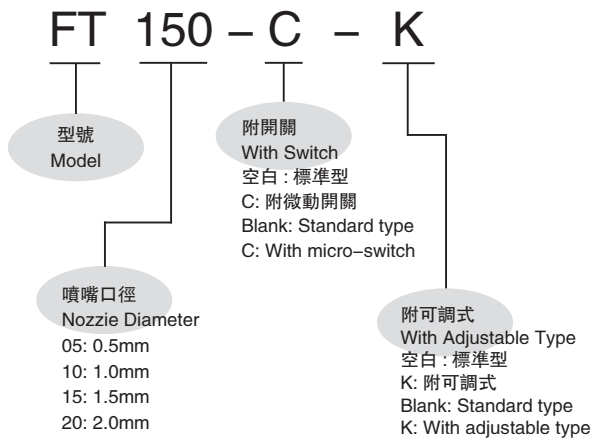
FT 150 – C – K

型號
Model

附開關
With Switch
空白 : 標準型
C: 附微動開關
Blank: Standard type
C: With micro–switch

噴嘴口徑
Nozzie Diameter
05: 0.5mm
10: 1.0mm
15: 1.5mm
20: 2.0mm

附可調式
With Adjustable Type
空白 : 標準型
K: 附可調式
Blank: Standard type
K: With adjustable type